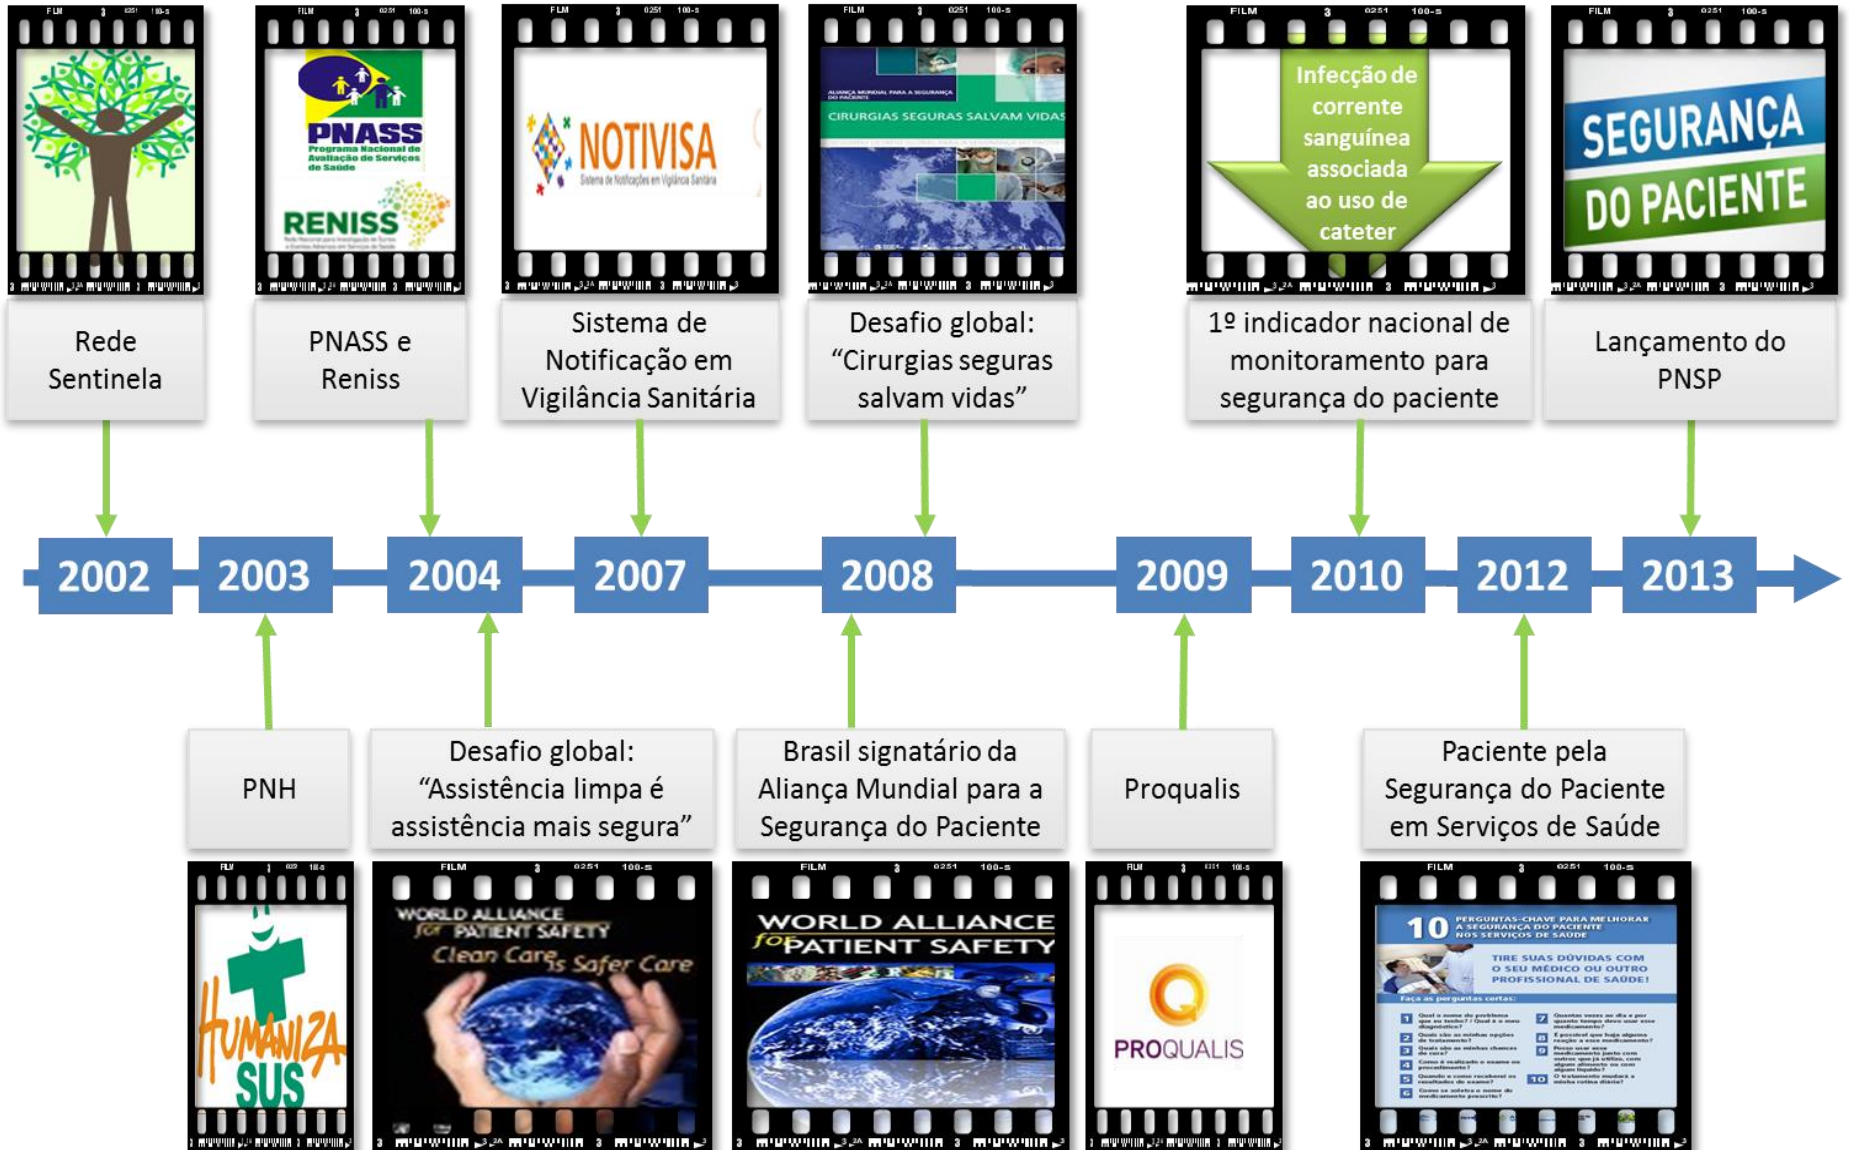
PNASS
Programa Nacional de Avaliação de Serviços de Saúde
RENISS

NOTIVISA
Sistema de Notificações em Vigilância Sanitária

CIRURGIAS SEGURAS SALVAM VIDAS

Infecção de corrente sanguínea associada ao uso de cateter

SEGURANÇA DO PACIENTE

Rede Sentinela

PNASS e Reniss

Sistema de Notificação em Vigilância Sanitária

Desafio global: "Cirurgias seguras salvam vidas"

1º indicador nacional de monitoramento para segurança do paciente

Lançamento do PNSP

2002 2003 2004 2007 2008 2009 2010 2012 2013

PNH

Desafio global: "Assistência limpa é assistência mais segura"

Brasil signatário da Aliança Mundial para a Segurança do Paciente

Proqualis

Paciente pela Segurança do Paciente em Serviços de Saúde

HUMANIZA SUS

WORLD ALLIANCE for PATIENT SAFETY
Clean Care is Safer Care

WORLD ALLIANCE for PATIENT SAFETY

PROQUALIS

10 PERGUNTAS-CHAVE PARA MELHORAR A SEGURANÇA DO PACIENTE NOS SERVIÇOS DE SAÚDE
TIRE SUAS DÚVIDAS COM O SEU MÉDICO OU OUTRO PROFISSIONAL DE SAÚDE!
Faça as perguntas certas: